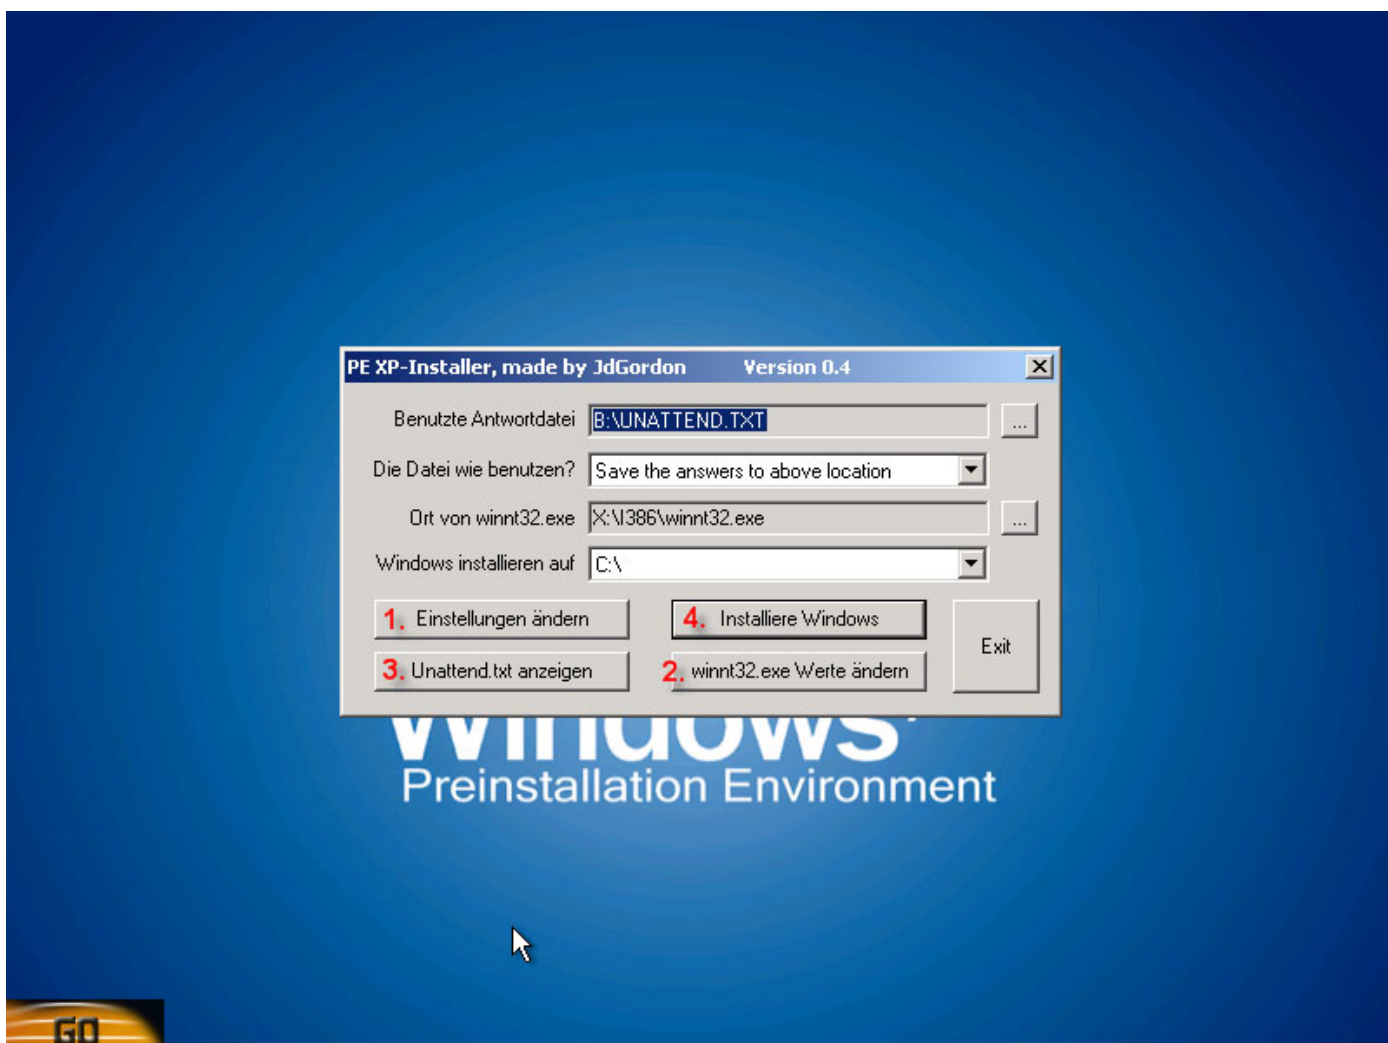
PE XP-Installer, made by JdGordon Version 0.4

Benutzte Antwortdatei B:\UNATTEND.TXT ...

Die Datei wie benutzen? Save the answers to above location

Ort von winnt32.exe X:\I386\winnt32.exe ...

Windows installieren auf C:\

1. Einstellungen ändern

4. Installiere Windows

Exit

3. Unattend.txt anzeigen

2. winnt32.exe Werte ändern

Windows

Preinstallation Environment

GO